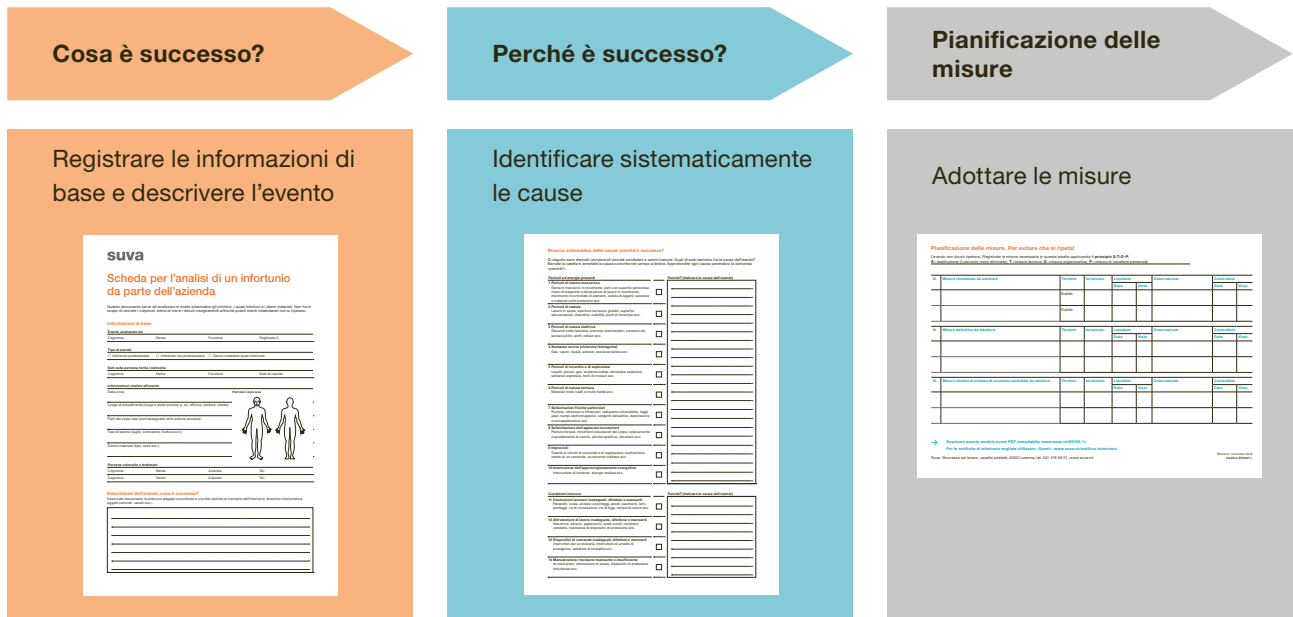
Cosa è successo?

Perché è successo?

Pianificazione delle misure

Registrare le informazioni di base e descrivere l'evento

suva

Scheda per l'analisi di un infortunio da parte dell'azienda

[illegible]

Informazioni di base

Descrizione dell'evento: cosa è successo?

Identificare sistematicamente le cause

Ricerca sistematica delle cause: perché è successo?

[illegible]

Adottare le misure

Pianificazione delle misure. Per evitare che si ripeta!

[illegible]